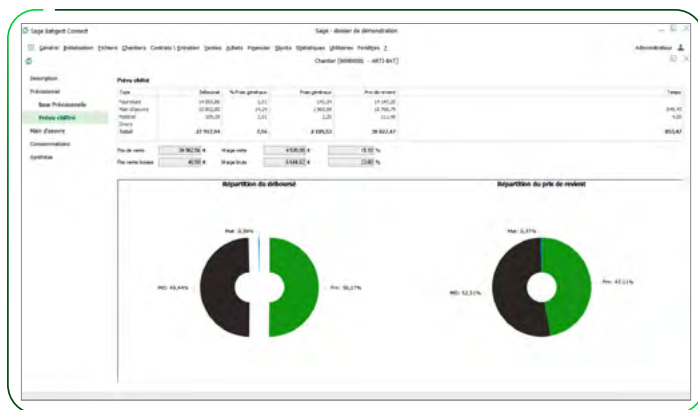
Sage Batigest Connect

Sage - dossier de démonstration

Général Installation Fichiers Chantiers Contrats \ Entretien Ventes Achats Pgenrise Stocks Statistiques Utilitaires Fenêtres ?

Administrateur

Chantier (00000000) - ARTI-BAT)

Description
Prévisionnel
Base Prévisionnelle
Prévus chiffré
Main d'œuvre
Consommations
Synthèse

Prévu chiffré

| Type | Déboursé | % Frais généraux | Frais généraux | Prix de revient | Temps |
|---|---|---|---|---|---|
| Fourniture | 14 093,00 | 1,01 | 141,24 | 14 193,20 | |
| Main d'oeuvre | 13 803,00 | 14,24 | 1 965,09 | 15 768,78 | 849,41 |
| Matériel | 105,00 | 2,01 | 2,05 | 111,49 | 4,00 |
| Divers | | | | | |
| Total | 27 963,94 | 7,56 | 2 109,53 | 30 022,47 | 853,41 |

Prix de vente | 34 962,56 € | Marge nette | 4 939,09 € | 15,92 %
Prix vente horaire | 40,90 € | Marge brute | 6 644,62 € | 23,80 %

Répartition du déboursé

Mat: 0,38%
MO: 49,44%
Frn: 50,17%

Répartition du prix de revient

Mat: 0,37%
MO: 52,51%
Frn: 47,11%